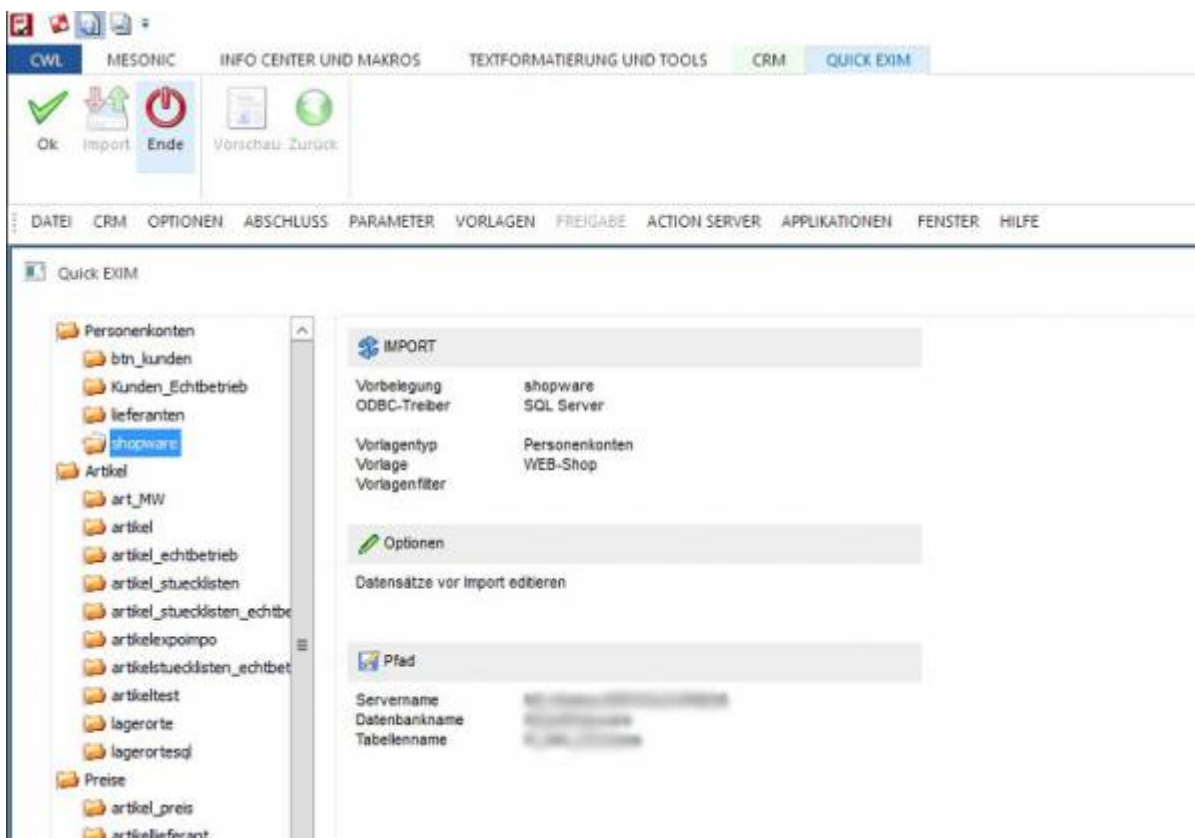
CWL MESONIC INFO CENTER UND MAKROS TEXTFORMATIERUNG UND TOOLS CRM QUICK EXIM

Ok Import Ende Vorschau Zurück

DATEI CRM OPTIONEN ABSCHLUSS PARAMETER VORLAGEN FREIGABE ACTION SERVER APPLIKATIONEN FENSTER HILFE

Quick EXIM

Personenkonten
btn_kunden
Kunden_Echtbetrieb
lieferanten
shopware
Artikel
art_MW
artikel
artikel_echtbetrieb
artikel_stuecklisten
artikel_stuecklisten_echtbe
artikelexpoimpo
artikelstuecklisten_echtbet
artikeltest
lagerorte
lagerortesql
Preise
artikel_preis
artikellieferant

IMPORT

Vorbelegung shopware
ODBC-Treiber SQL Server

Vorlagentyp Personenkonten
Vorlage WEB-Shop
Vorlagenfilter

Optionen

Datensätze vor Import editieren

Pfad

Servername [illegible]
Datenbankname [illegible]
Tabellenname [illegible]